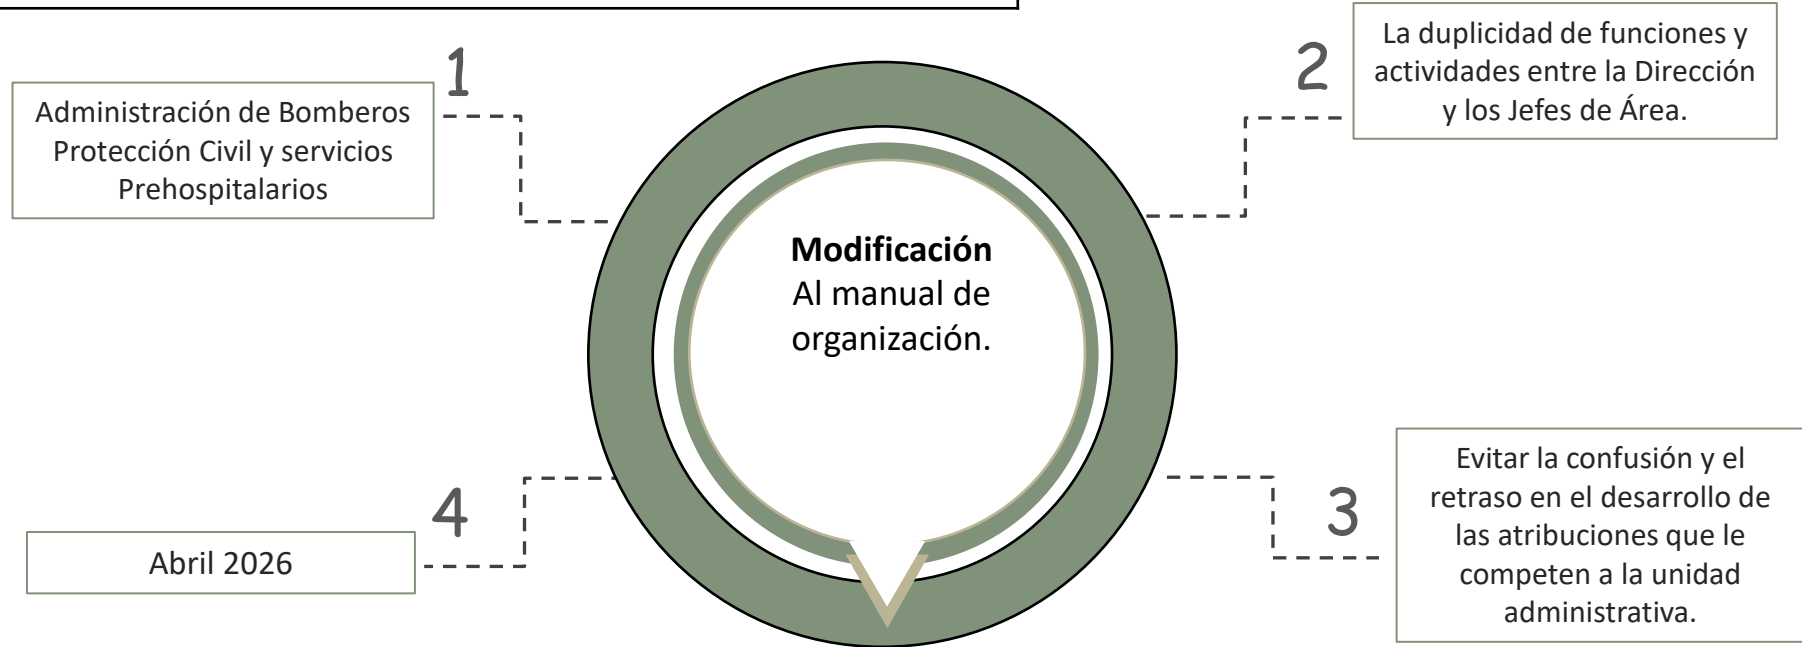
1

Administración de Bomberos Protección Civil y servicios Prehospitalarios

2

La duplicidad de funciones y actividades entre la Dirección y los Jefes de Área.

**Modificación**
Al manual de organización.

3

Evitar la confusión y el retraso en el desarrollo de las atribuciones que le competen a la unidad administrativa.

4

Abril 2026